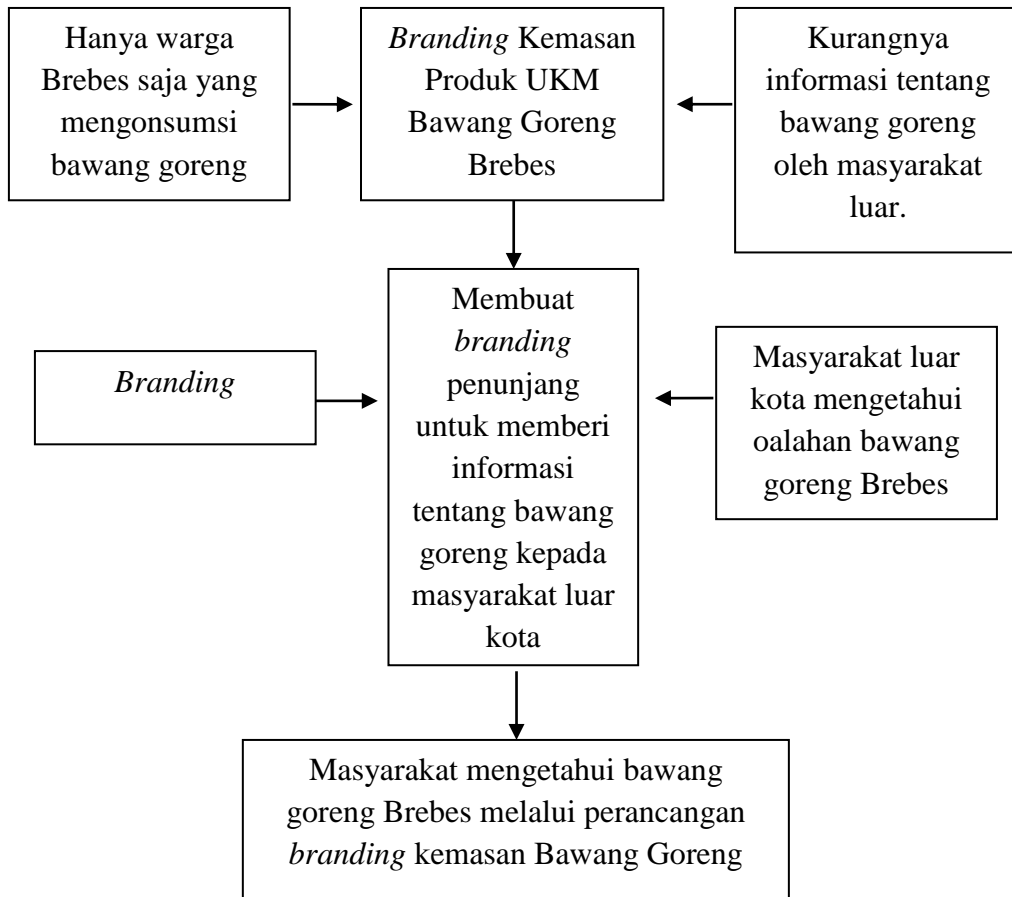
Hanya warga Brebes saja yang mengonsumsi bawang goreng

Branding Kemasan Produk UKM Bawang Goreng Brebes

Kurangnya informasi tentang bawang goreng oleh masyarakat luar.

Branding

Membuat branding penunjang untuk memberi informasi tentang bawang goreng kepada masyarakat luar kota

Masyarakat luar kota mengetahui oalahan bawang goreng Brebes

Masyarakat mengetahui bawang goreng Brebes melalui perancangan branding kemasan Bawang Goreng